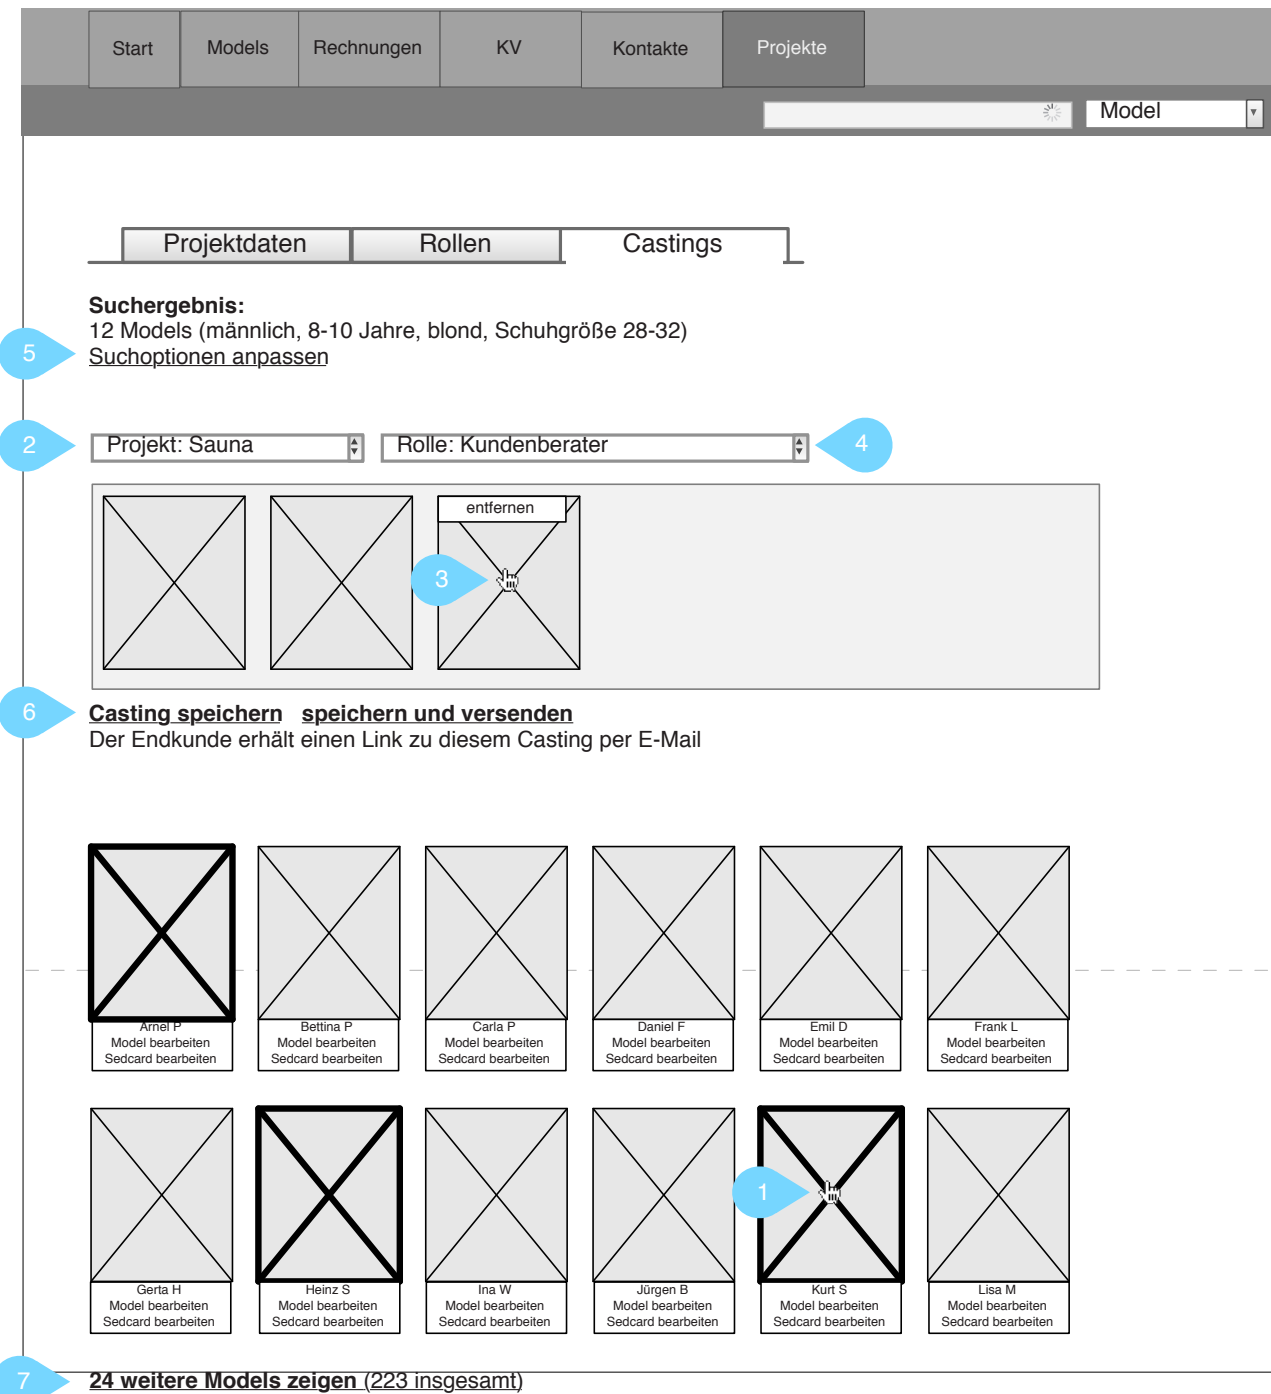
Start | Models | Rechnungen | KV | Kontakte | Projekte

Model

Projektdaten | Rollen | Castings

**Suchergebnis:**
12 Models (männlich, 8-10 Jahre, blond, Schuhgröße 28-32)
Suchoptionen anpassen

5

2

Projekt: Sauna

Rolle: Kundenberater

4

entfernen

3

6

Casting speichern speichern und versenden
Der Endkunde erhält einen Link zu diesem Casting per E-Mail

Arnel P
Model bearbeiten
Sedcard bearbeiten

Bettina P
Model bearbeiten
Sedcard bearbeiten

Carla P
Model bearbeiten
Sedcard bearbeiten

Daniel F
Model bearbeiten
Sedcard bearbeiten

Emil D
Model bearbeiten
Sedcard bearbeiten

Frank L
Model bearbeiten
Sedcard bearbeiten

Gerta H
Model bearbeiten
Sedcard bearbeiten

Heinz S
Model bearbeiten
Sedcard bearbeiten

Ina W
Model bearbeiten
Sedcard bearbeiten

Jürgen B
Model bearbeiten
Sedcard bearbeiten

1

Kurt S
Model bearbeiten
Sedcard bearbeiten

Lisa M
Model bearbeiten
Sedcard bearbeiten

7

24 weitere Models zeigen (223 insgesamt)